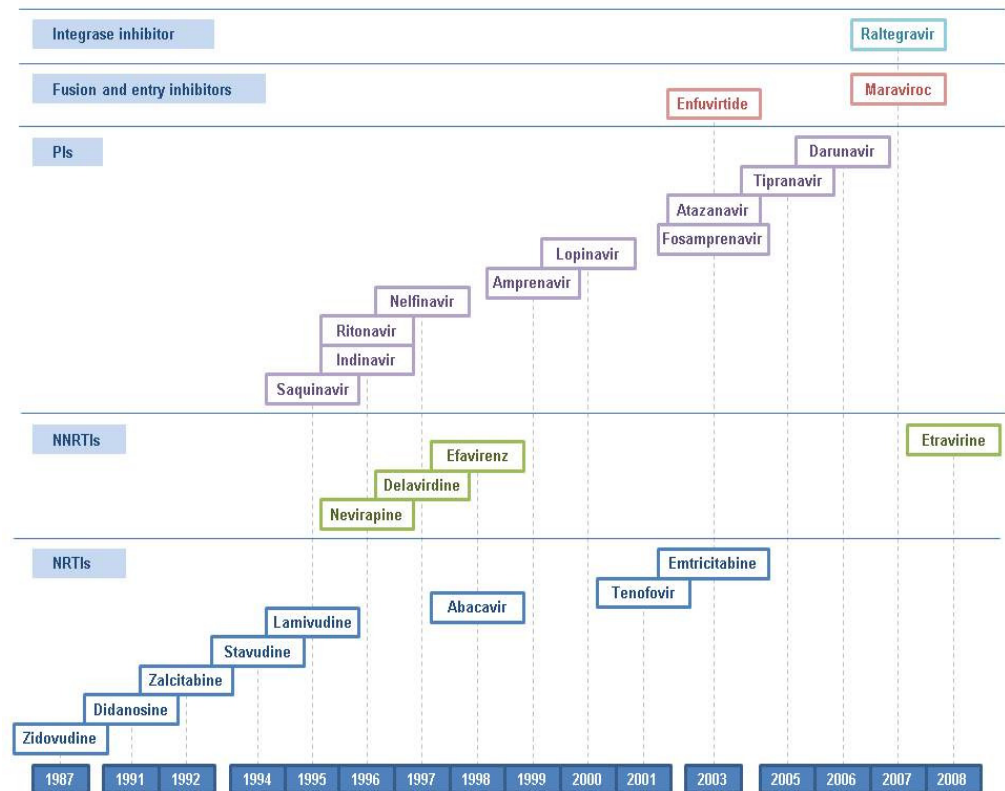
Integrase inhibitor

Raltegravir

Fusion and entry inhibitors

Enfuvirtide

Maraviroc

PIs

Darunavir

Tipranavir

Atazanavir

Fosamprenavir

Lopinavir

Amprenavir

Nelfinavir

Ritonavir

Indinavir

Saquinavir

NNRTIs

Etravirine

Efavirenz

Delavirdine

Nevirapine

NRTIs

Emtricitabine

Tenofovir

Abacavir

Lamivudine

Stavudine

Zalcitabine

Didanosine

Zidovudine

1987 1991 1992 1994 1995 1996 1997 1998 1999 2000 2001 2003 2005 2006 2007 2008